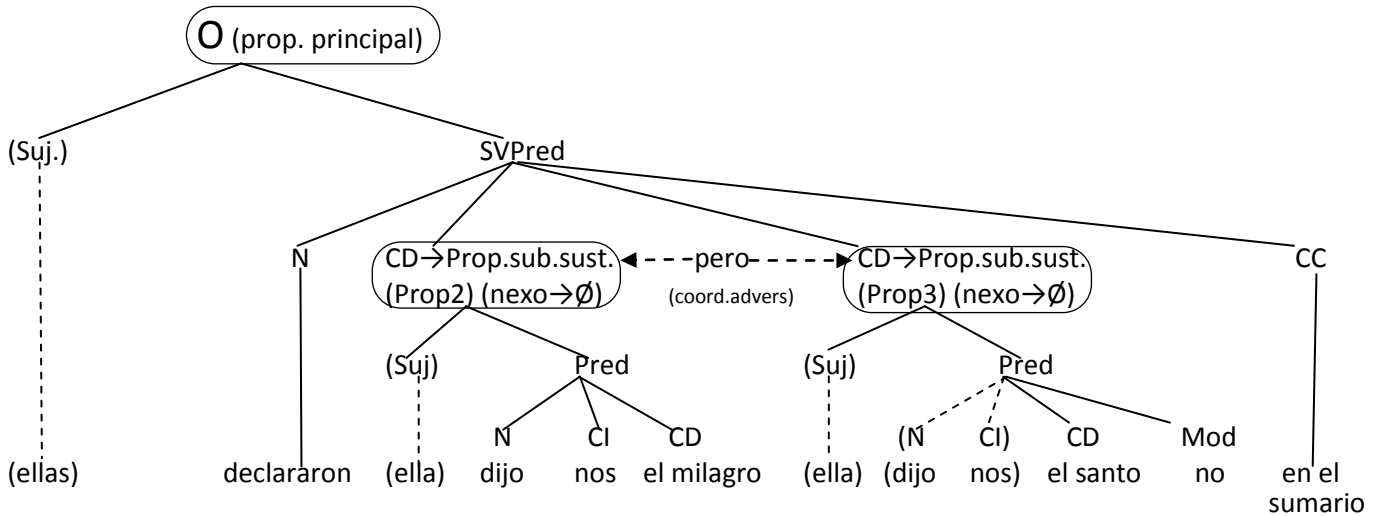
O (prop. principal)

(Suj.)

SVPred

N

CD→Prop.sub.sust. (Prop2) (nexo→Ø)

pero

(coord.advers)

CD→Prop.sub.sust. (Prop3) (nexo→Ø)

CC

(Suj)

Pred

(Suj)

Pred

N

CI

CD

(N

CI)

CD

Mod

(ellas)

declararon

(ella)

dijo

nos

el milagro

(ella)

(dijo

nos)

el santo

no

en el sumario